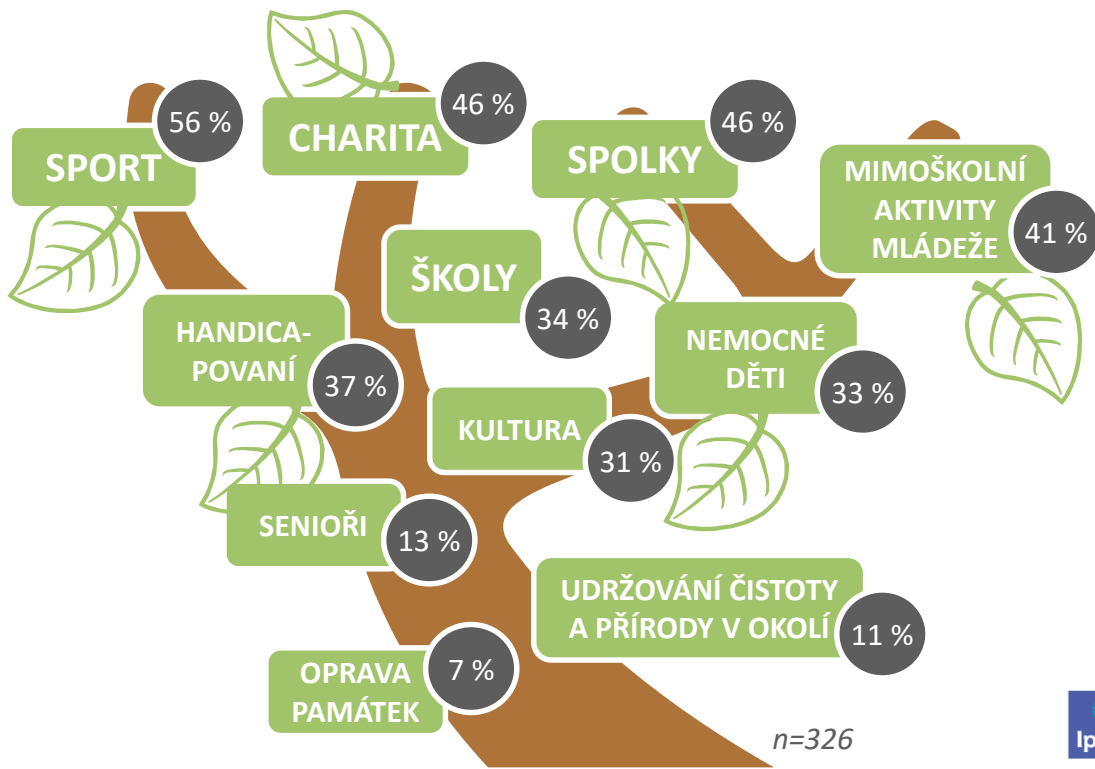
SPORT 56 %

CHARITA 46 %

SPOLKY 46 %

MIMOŠKOLNÍ AKTIVITY MLÁDEŽE 41 %

ŠKOLY 34 %

HANDICAPOVANÍ 37 %

NEMOCNÉ DĚTI 33 %

KULTURA 31 %

SENIOŘI 13 %

UDRŽOVÁNÍ ČISTOTY A PŘÍRODY V OKOLÍ 11 %

OPRAVA PAMÁTEK 7 %

n=326

Ip